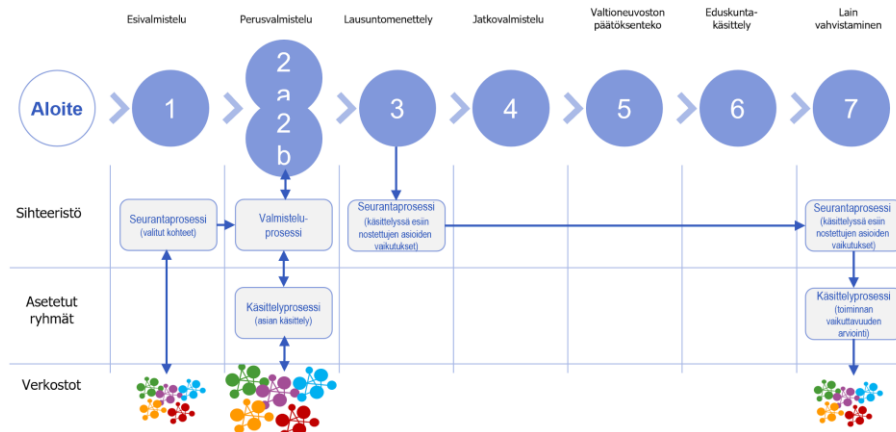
Esivalmistelu

Perusvalmistelu

Lausuntomenettely

Jatkovalmistelu

Valtioneuvoston päätöksenteko

Eduskunta-käsittely

Lain vahvistaminen

Aloite

1

2a

2b

3

4

5

6

7

Sihteeristö

Seurantaprosessi (valitut kohteet)

Valmisteluprosessi

Seurantaprosessi (käsittelyssä esiin nostettujen asioiden vaikutukset)

Seurantaprosessi (käsittelyssä esiin nostettujen asioiden vaikutukset)

Asetetut ryhmät

Käsittelyprosessi (asian käsittely)

Käsittelyprosessi (toiminnan vaikuttavuuden arviointi)

Verkostot